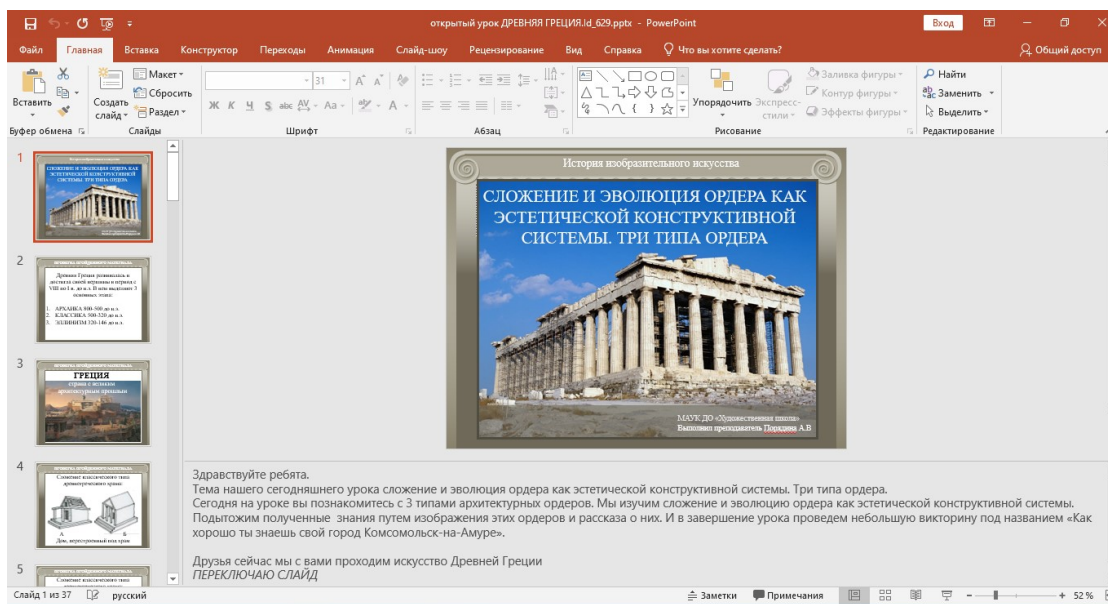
открытый урок ДРЕВНЯЯ ГРЕЦИЯ.ld_629.pptx - PowerPoint

Вход

Файл Главная Вставка Конструктор Переходы Анимация Слайд-шоу Рецензирование Вид Справка Что вы хотите сделать? Общий доступ

Вставить Создать слайд Макет Сбросить Раздел 31 Упорядочить Экспресс-стили Заливка фигуры Контур фигуры Эффекты фигуры Найти Заменить Выделить

Буфер обмена Слайды Шрифт Абзац Рисование Редактирование

1

2

Древняя Греция развивалась и достигла своей вершины в отрезке с VIII по I в. до н.э. В нем выделяют 3 основных этапа:

1. АРХАИКА 800-500 до н.э.
2. КЛАССИКА 500-320 до н.э.
3. ЭЛЛИНИЗМ 320-146 до н.э.

3

ГРЕЦИЯ

4

5

История изобразительного искусства

СЛОЖЕНИЕ И ЭВОЛЮЦИЯ ОРДЕРА КАК ЭСТЕТИЧЕСКОЙ КОНСТРУКТИВНОЙ СИСТЕМЫ. ТРИ ТИПА ОРДЕРА

МАУК ДО «Художественная школа»
Выполнил преподаватель Порядина А.В

Здравствуйте ребята.
Тема нашего сегодняшнего урока сложение и эволюция ордера как эстетической конструктивной системы. Три типа ордера.
Сегодня на уроке вы познакомитесь с 3 типами архитектурных ордеров. Мы изучим сложение и эволюцию ордера как эстетической конструктивной системы. Подытожим полученные знания путем изображения этих ордеров и рассказа о них. И в завершение урока проведем небольшую викторину под названием «Как хорошо ты знаешь свой город Комсомольск-на-Амуре».

Друзья сейчас мы с вами проходим искусство Древней Греции
ПЕРЕКЛЮЧАЮ СЛАЙД

Слайд 1 из 37 русский Заметки Примечания 52 %